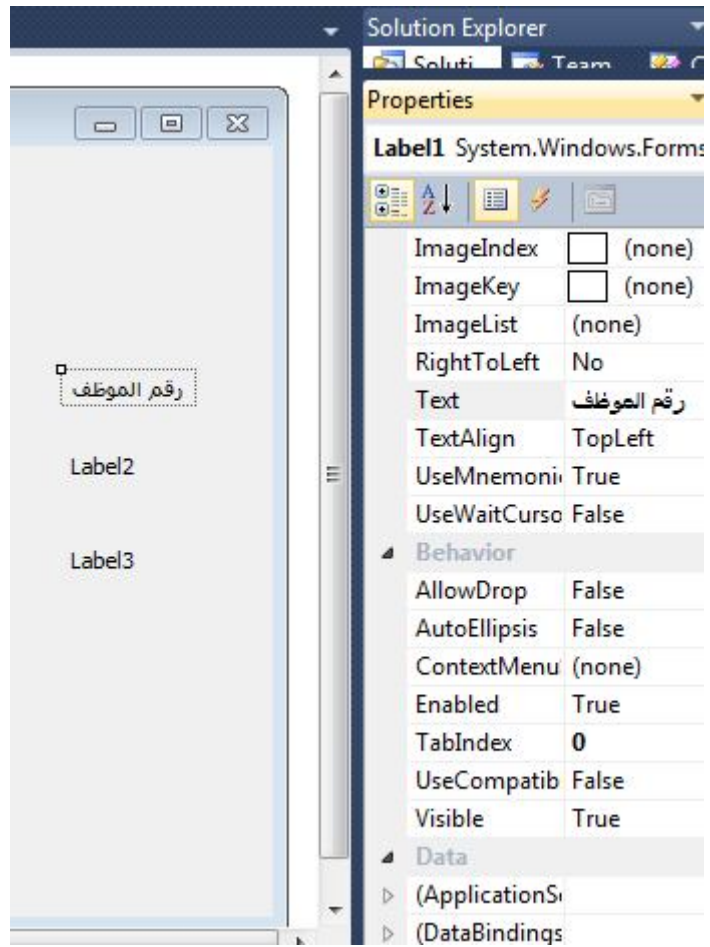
Solution Explorer
Soluti Team

Properties
Label1 System.Windows.Forms

رقم الموظف
Label2
Label3

| | |
|---|---|
| ImageIndex | (none) |
| ImageKey | (none) |
| ImageList | (none) |
| RightToLeft | No |
| Text | رقم الموظف |
| TextAlign | TopLeft |
| UseMnemoni | True |
| UseWaitCurso | False |
| Behavior | |
| AllowDrop | False |
| AutoEllipsis | False |
| ContextMenu | (none) |
| Enabled | True |
| TabIndex | 0 |
| UseCompatib | False |
| Visible | True |
| Data | |
| (ApplicationS | |
| (DataBindings | |